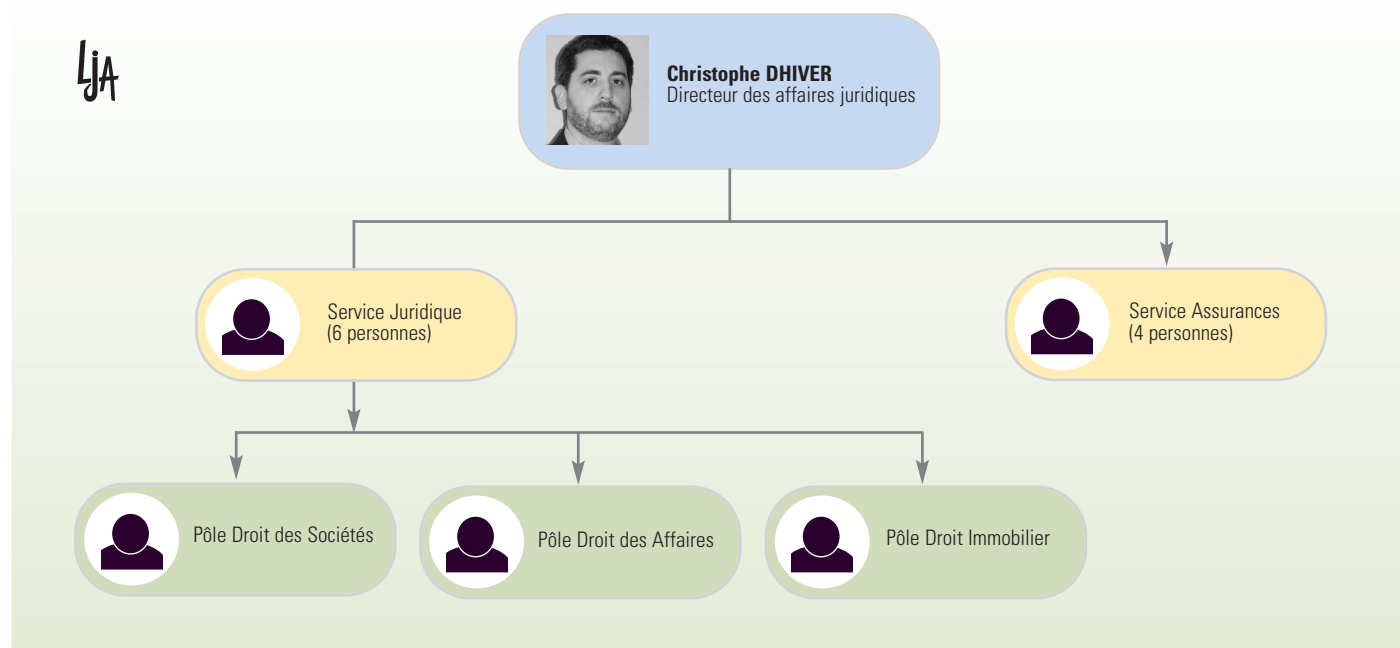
LJA

**Christophe DHIVER**
Directeur des affaires juridiques

Service Juridique
(6 personnes)

Service Assurances
(4 personnes)

Pôle Droit des Sociétés

Pôle Droit des Affaires

Pôle Droit Immobilier